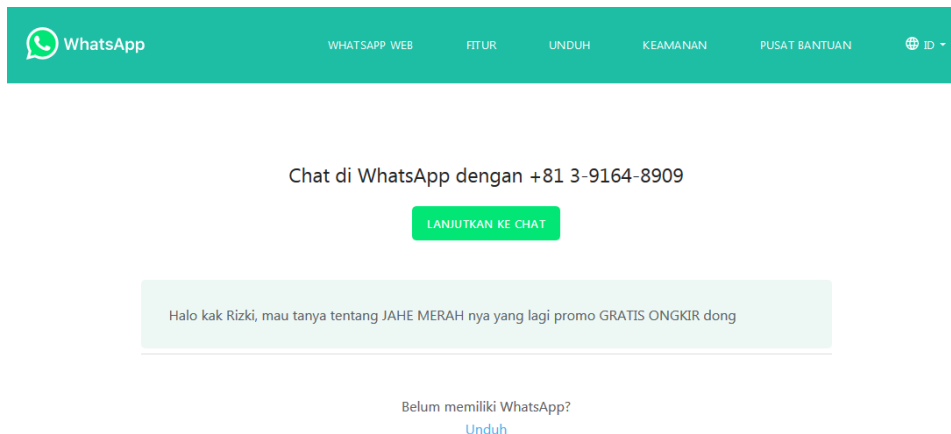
WhatsApp

WHATSAPP WEB FITUR UNDUH KEAMANAN PUSAT BANTUAN ID

Chat di WhatsApp dengan +81 3-9164-8909

LANJUTKAN KE CHAT

Halo kak Rizki, mau tanya tentang JAHE MERAH nya yang lagi promo GRATIS ONGKIR dong

Belum memiliki WhatsApp?
Unduh